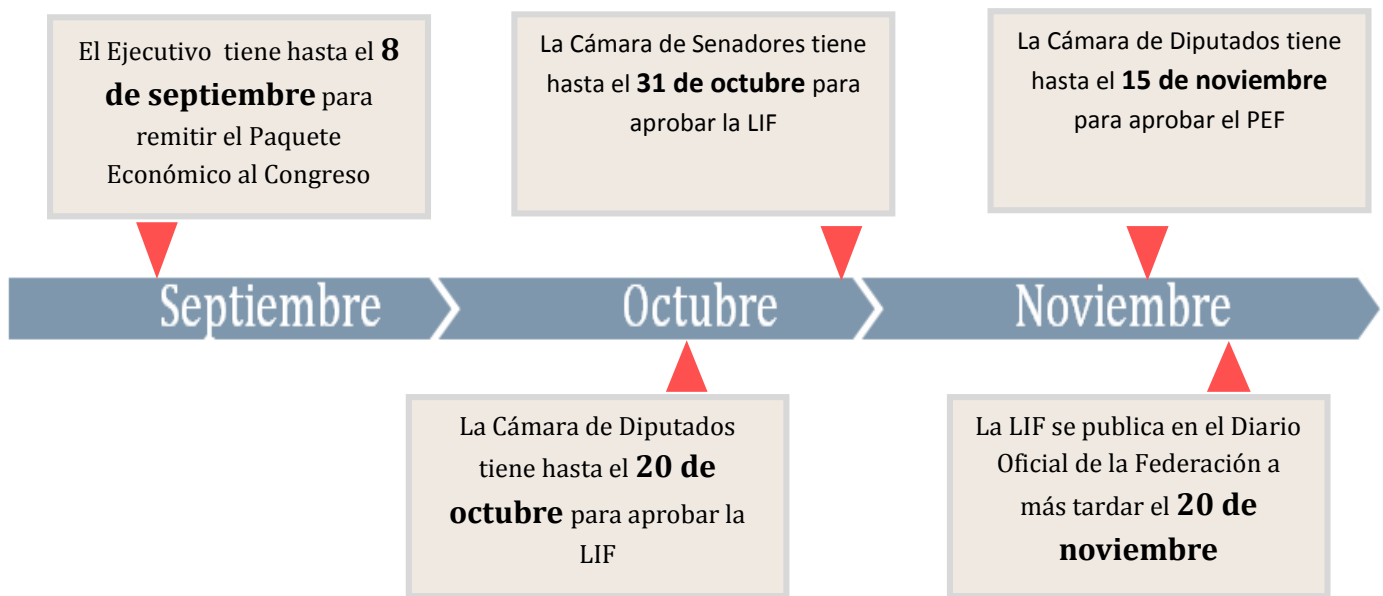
El Ejecutivo tiene hasta el **8 de septiembre** para remitir el Paquete Económico al Congreso

La Cámara de Senadores tiene hasta el **31 de octubre** para aprobar la LIF

La Cámara de Diputados tiene hasta el **15 de noviembre** para aprobar el PEF

Septiembre

Octubre

Noviembre

La Cámara de Diputados tiene hasta el **20 de octubre** para aprobar la LIF

La LIF se publica en el Diario Oficial de la Federación a más tardar el **20 de noviembre**